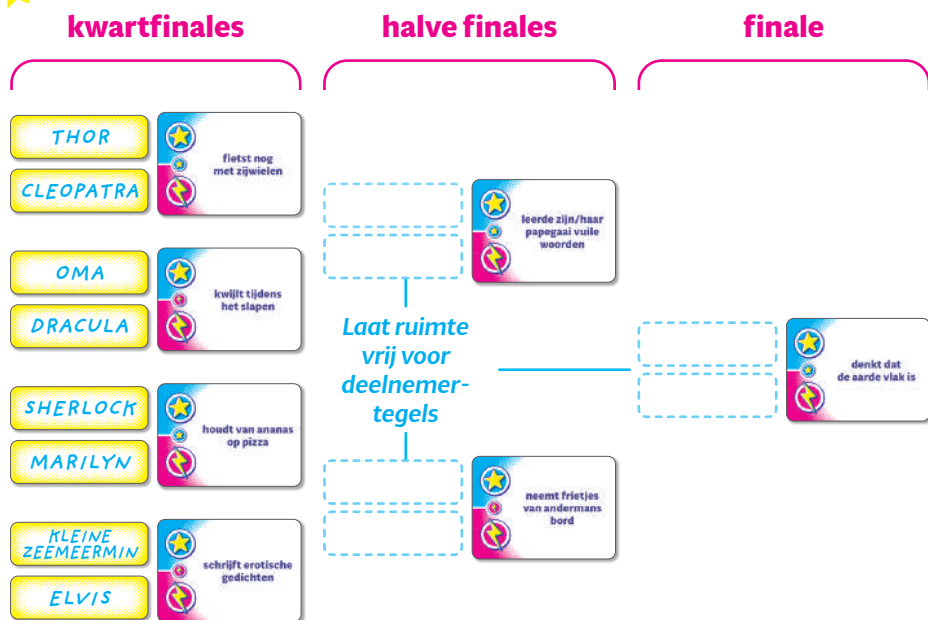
kwartfinales

halve finales

finale

THOR

CLEOPATRA

fietst nog met zijwielen

OMA

DRACULA

kwijlt tijdens het slapen

SHERLOCK

MARILYN

houdt van ananas op pizza

KLEINE ZEEMEERMIN

ELVIS

schrijft erotische gedichten

leerde zijn/haar papegaai vuile woorden

Laat ruimte vrij voor deelnemertegels

neemt frietjes van andermans bord

denkt dat de aarde vlak is